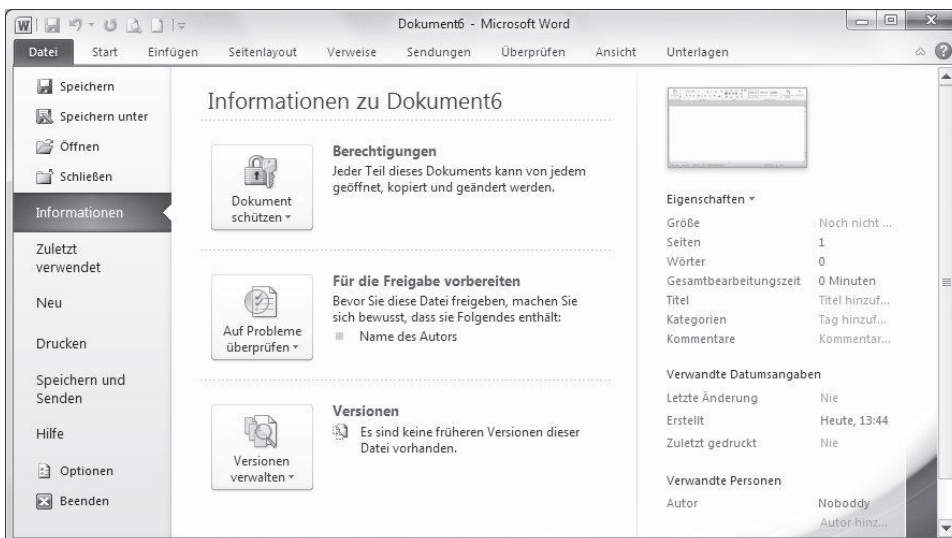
Dokument6 - Microsoft Word

Datei Start Einfügen Seitenlayout Verweise Sendungen Überprüfen Ansicht Unterlagen

Speichern
Speichern unter
Öffnen
Schließen
Informationen
Zuletzt verwendet
Neu
Drucken
Speichern und Senden
Hilfe
Optionen
Beenden

Informationen zu Dokument6

Dokument schützen

Berechtigungen
Jeder Teil dieses Dokuments kann von jedem geöffnet, kopiert und geändert werden.

Auf Probleme überprüfen

Für die Freigabe vorbereiten
Bevor Sie diese Datei freigeben, machen Sie sich bewusst, dass sie Folgendes enthält:
Name des Autors

Versionen verwalten

Versionen
Es sind keine früheren Versionen dieser Datei vorhanden.

Eigenschaften

| | |
|---|---|
| Größe | Noch nicht ... |
| Seiten | 1 |
| Wörter | 0 |
| Gesamtbearbeitungszeit | 0 Minuten |
| Titel | Titel hinzuf... |
| Kategorien | Tag hinzuf... |
| Kommentare | Kommentar... |

Verwandte Datumsangaben

| | |
|---|---|
| Letzte Änderung | Nie |
| Erstellt | Heute, 13:44 |
| Zuletzt gedruckt | Nie |

Verwandte Personen

| | |
|---|---|
| Autor | Noboddy |
| | Autor hinz... |